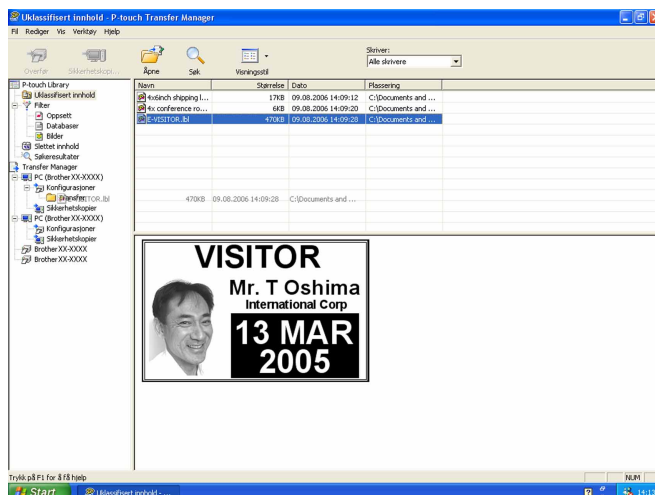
Uklassifisert innhold - P-touch Transfer Manager

Fil Rediger Vis Verktøy Hjelp

Overfør Sikkerhetskopi... Åpne Søk Visningsstil

Skriver:
Alle skrivere

P-touch Library
Uklassifisert innhold
Filter
Oppsett
Databaser
Bilder
Slettet innhold
Søkeresultater
Transfer Manager
PC (Brother XX-XXXX)
Konfigurasjoner
Overfør
Sikkerhetskopier
PC (Brother XX-XXXX)
Konfigurasjoner
Sikkerhetskopier
Brother XX-XXXX
Brother XX-XXXX

| Navn | Størrelse | Dato | Plassering |
|---|---|---|---|
| 4x6inch shipping l... | 17KB | 09.08.2006 14:09:12 | C:\Documents and ... |
| 4x conference ro... | 6KB | 09.08.2006 14:09:20 | C:\Documents and ... |
| E-VISITOR.lbl | 470KB | 09.08.2006 14:09:28 | C:\Documents and ... |

E-VISITOR.lbl 470KB 09.08.2006 14:09:28 C:\Documents and ...

VISITOR
Mr. T Oshima
International Corp
13 MAR
2005

Trykk på F1 for å få hjelp
NUM

Start
Uklassifisert innhold - ...
14:13